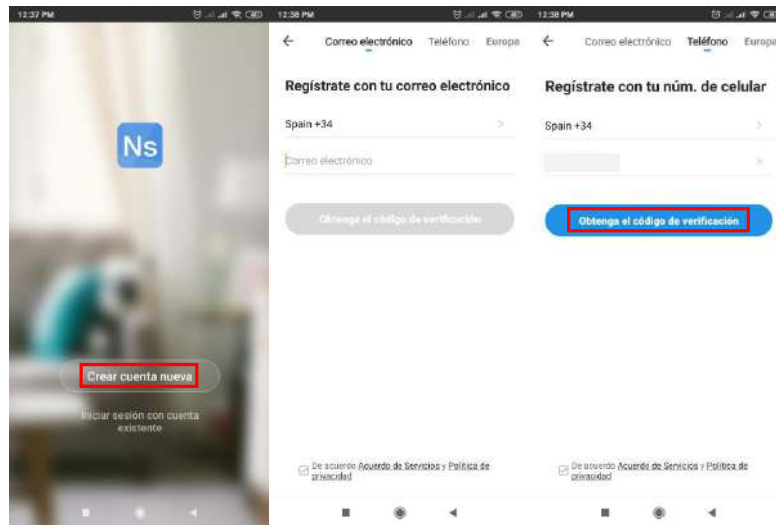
12:37 PM

Ns

Crear cuenta nueva

Iniciar sesión con cuenta existente

12:38 PM

Correo electrónico Teléfono Europa

Regístrate con tu correo electrónico

Spain +34

Correo electrónico

Obtenga el código de verificación

De acuerdo Acuerdo de Servicios y Política de privacidad

12:38 PM

Correo electrónico Teléfono Europa

Regístrate con tu núm. de celular

Spain +34

Obtenga el código de verificación

De acuerdo Acuerdo de Servicios y Política de privacidad